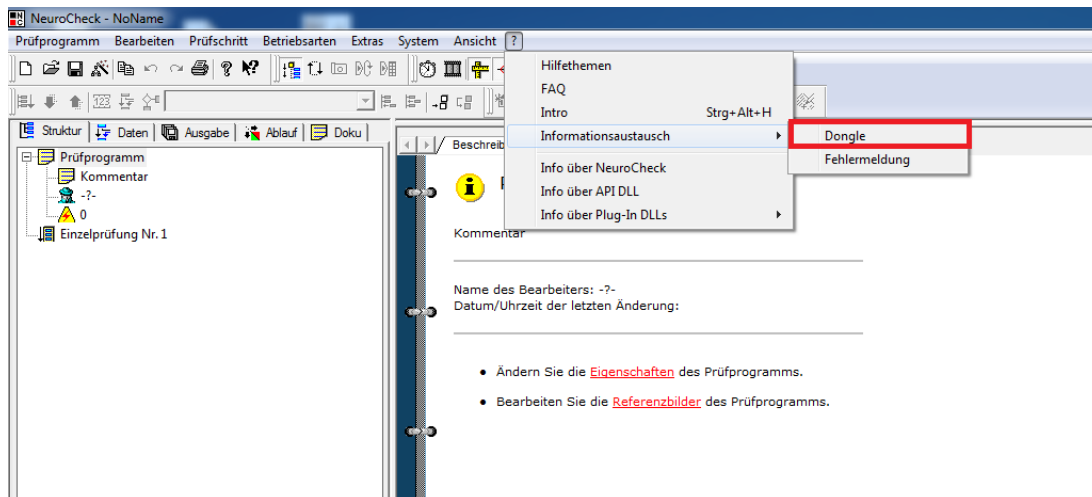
NeuroCheck - NoName

Prüfprogramm Bearbeiten Prüfschritt Betriebsarten Extras System Ansicht ?

Struktur Daten Ausgabe Ablauf Doku

Prüfprogramm
Kommentar
-?-
0
Einzelprüfung Nr. 1

Beschreib

Hilfethemen
FAQ
Intro Strg+Alt+H
Informationsaustausch
Info über NeuroCheck
Info über API DLL
Info über Plug-In DLLs

Dongle
Fehlermeldung

P

Kommentar

Name des Bearbeiters: -?-
Datum/Uhrzeit der letzten Änderung:

• Ändern Sie die Eigenschaften des Prüfprogramms.

• Bearbeiten Sie die Referenzbilder des Prüfprogramms.